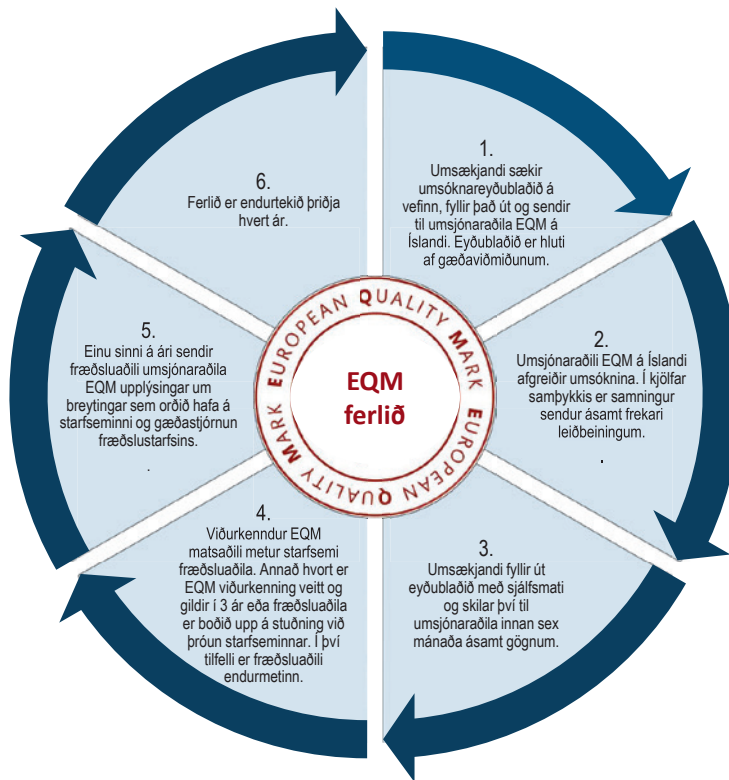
EUROPEAN QUALITY MARK EUROPEAN QUALITY MARK

EQM ferlið

1.
Umsækjandi sækir umsóknareyðublaðið á vefinn, fyllir það út og sendir til umsjónaraðila EQM á Íslandi. Eyðublaðið er hluti af gæðaviðmiðunum.

2.
Umsjónaraðili EQM á Íslandi afgreiðir umsóknina. Í kjölfar samþykkis er samningur sendur ásamt frekari leiðbeiningum.

3.
Umsækjandi fyllir út eyðublaðið með sjálfsmati og skilar því til umsjónaraðila innan sex mánaða ásamt gögnum.

4.
Viðurkenndur EQM matsaðili metur starfsemi fræðsluaðila. Annað hvort er EQM viðurkenning veitt og gildir í 3 ár eða fræðsluaðila er boðið upp á stuðning við þróun starfseminnar. Í því tilfelli er fræðsluaðili endurmetinn.

5.
Einu sinni á ári sendir fræðsluaðili umsjónaraðila EQM upplýsingar um breytingar sem orðið hafa á starfseminni og gæðastjórnun fræðslustarfsins.

6.
Ferlið er endurtekið þriðja hvert ár.